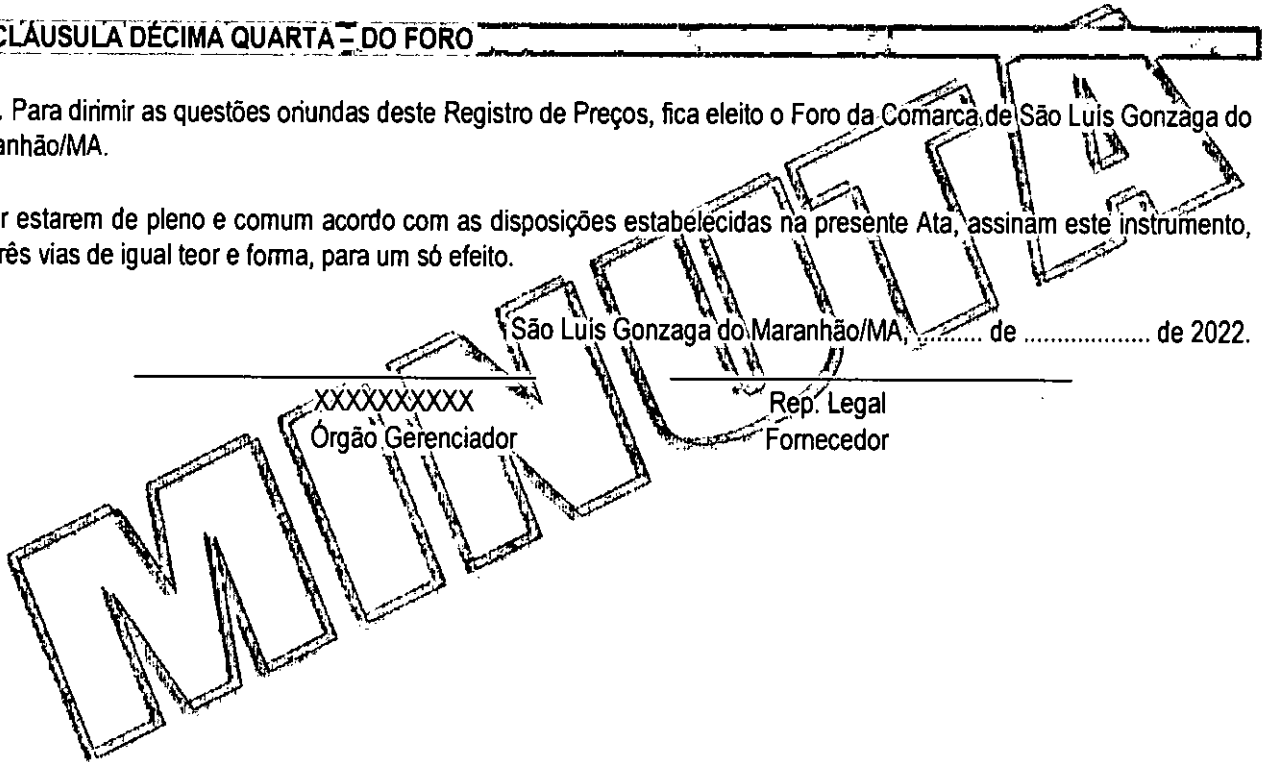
CLÁUSULA DÉCIMA QUARTA – DO FORO

. Para dirimir as questões oriundas deste Registro de Preços, fica eleito o Foro da Comarca de São Luís Gonzaga do anhão/MA.

r estarem de pleno e comum acordo com as disposições estabelecidas na presente Ata, assinam este instrumento, rês vias de igual teor e forma, para um só efeito.

São Luís Gonzaga do Maranhão/MA, ......... de .................. de 2022.

XXXXXXXXXX
Órgão Gerenciador

Rep. Legal
Fornecedor

MINUTA